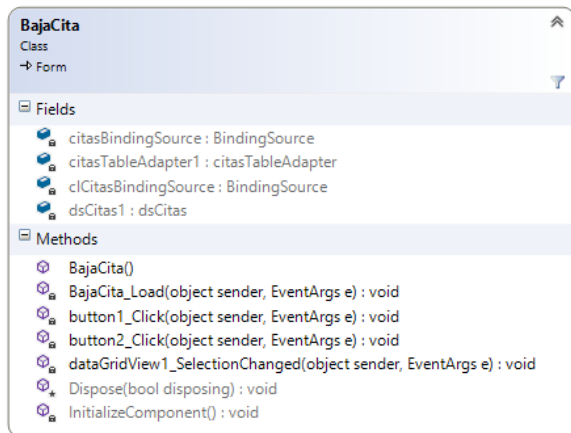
BajaCita
Class
→ Form

Fields
citasBindingSource : BindingSource
citasTableAdapter1 : citasTableAdapter
clCitasBindingSource : BindingSource
dsCitas1 : dsCitas

Methods
BajaCita()
BajaCita_Load(object sender, EventArgs e) : void
button1_Click(object sender, EventArgs e) : void
button2_Click(object sender, EventArgs e) : void
dataGridView1_SelectionChanged(object sender, EventArgs e) : void
Dispose(bool disposing) : void
InitializeComponent() : void